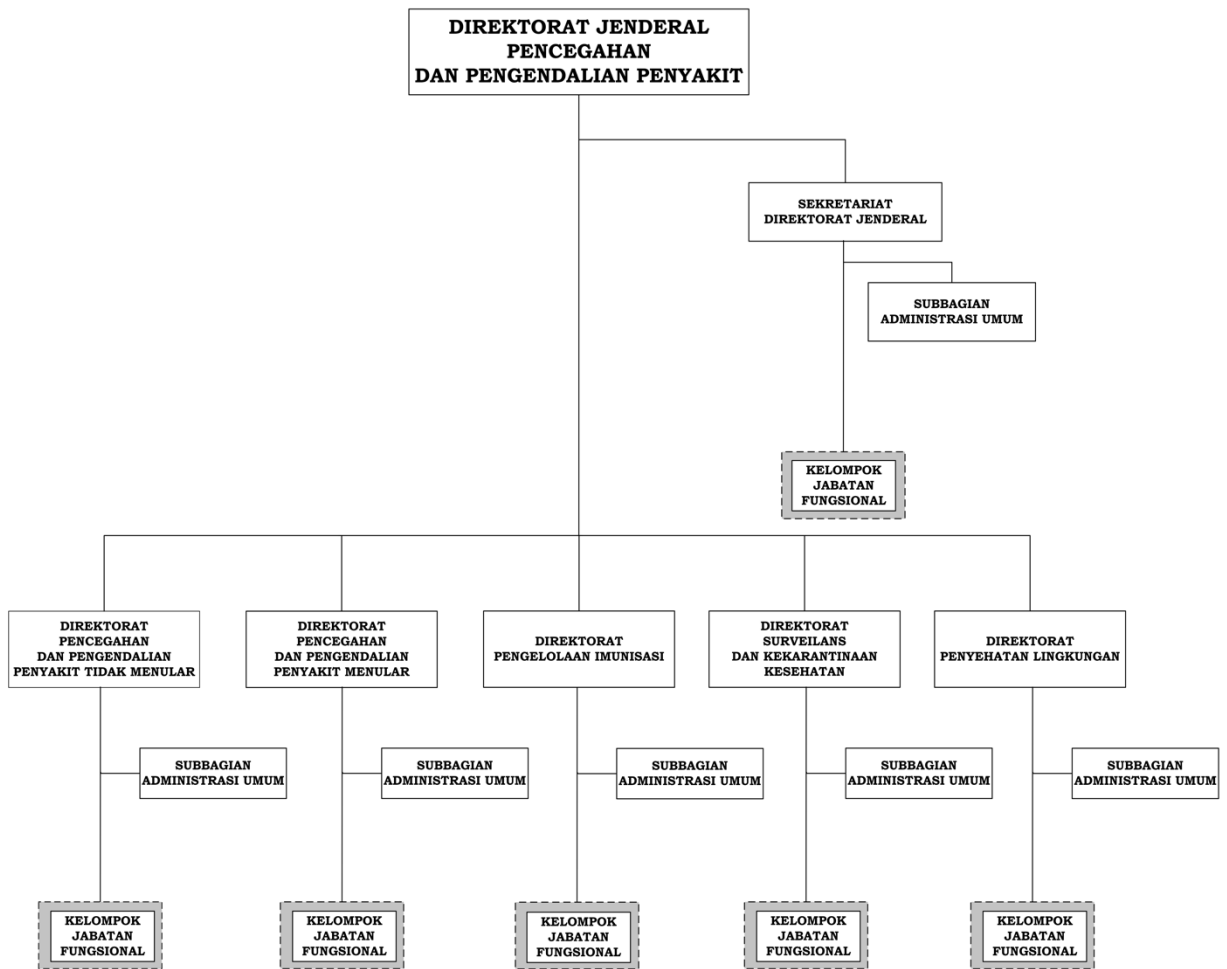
DIREKTORAT JENDERAL PENCEGAHAN DAN PENGENDALIAN PENYAKIT

SEKRETARIAT DIREKTORAT JENDERAL

SUBBAGIAN ADMINISTRASI UMUM

KELOMPOK JABATAN FUNGSIONAL

DIREKTORAT PENCEGAHAN DAN PENGENDALIAN PENYAKIT TIDAK MENULAR

SUBBAGIAN ADMINISTRASI UMUM

KELOMPOK JABATAN FUNGSIONAL

DIREKTORAT PENCEGAHAN DAN PENGENDALIAN PENYAKIT MENULAR

SUBBAGIAN ADMINISTRASI UMUM

KELOMPOK JABATAN FUNGSIONAL

DIREKTORAT PENGELOLAAN IMUNISASI

SUBBAGIAN ADMINISTRASI UMUM

KELOMPOK JABATAN FUNGSIONAL

DIREKTORAT SURVEILANS DAN KEKARANTINAAN KESEHATAN

SUBBAGIAN ADMINISTRASI UMUM

KELOMPOK JABATAN FUNGSIONAL

DIREKTORAT PENYEHATAN LINGKUNGAN

SUBBAGIAN ADMINISTRASI UMUM

KELOMPOK JABATAN FUNGSIONAL